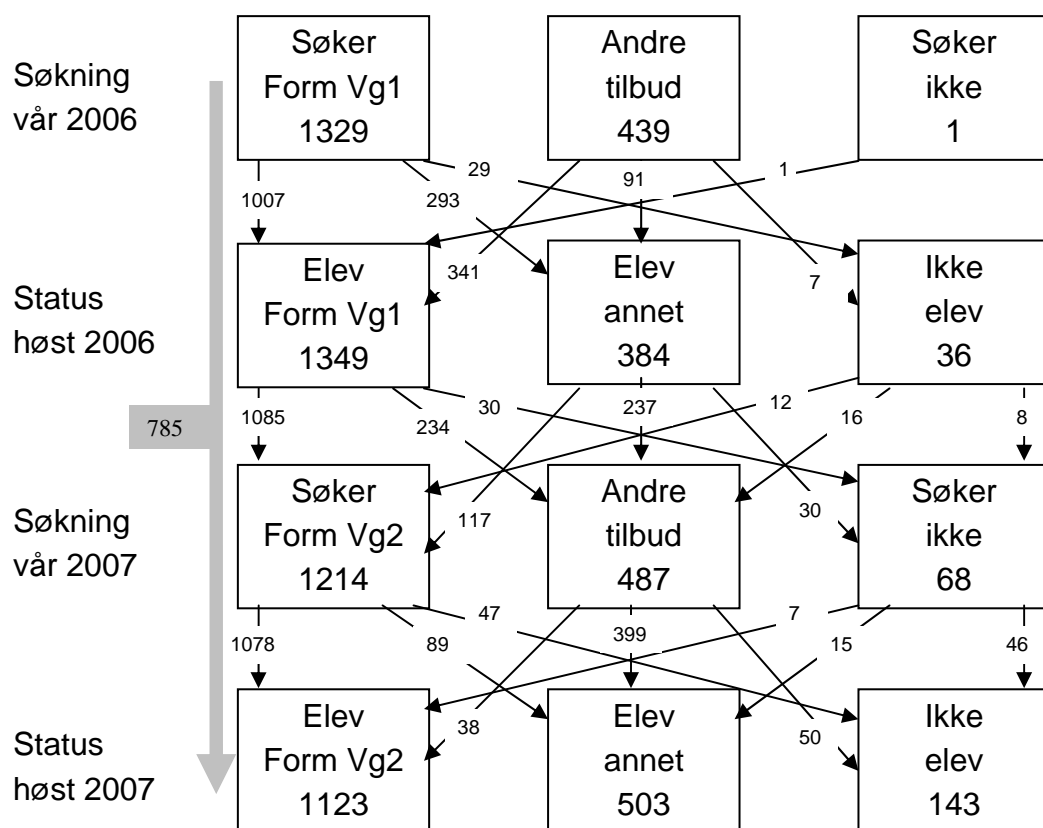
Søkning vår 2006

Søker Form Vg1 1329

Andre tilbud 439

Søker ikke 1

1007
293
29
91
1
341
7

Status høst 2006

Elev Form Vg1 1349

Elev annet 384

Ikke elev 36

785

1085
234
30
237
12
16
8
117
30

Søkning vår 2007

Søker Form Vg2 1214

Andre tilbud 487

Søker ikke 68

1078
89
47
399
7
15
46
38
50

Status høst 2007

Elev Form Vg2 1123

Elev annet 503

Ikke elev 143